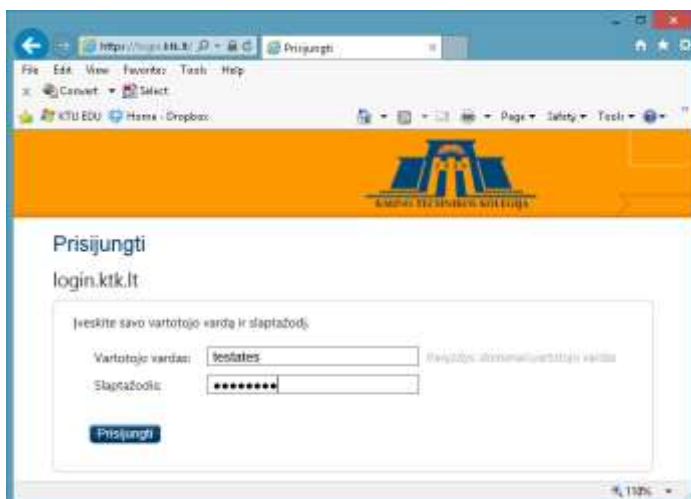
https://login.ktk.lt/ Prisijungti
File Edit View Favorites Tools Help
Convert Select
KTU EDU Home - Dropbox
Page Safety Tools
KAUNO TECHNIKOS KOLEGIJA
Prisijungti
login.ktk.lt
Įveskite savo vartotojo vardą ir slaptažodį.
Vartotojo vardas: testates
Pavyzdys: domenas\vartotojo vardas
Slaptažodis: •••••••••
Prisijungti
110%